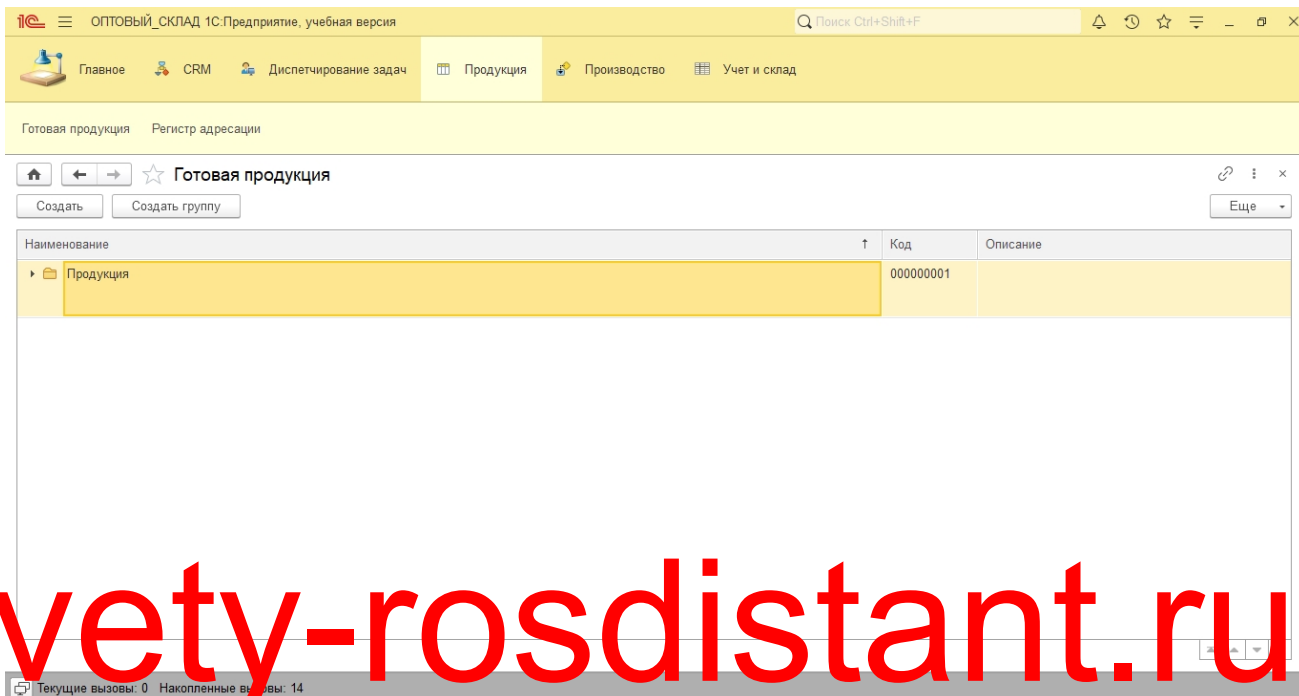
1С ОПТОВЫЙ_СКЛАД 1С:Предприятие, учебная версия

Поиск Ctrl+Shift+F

Главное CRM Диспетчирование задач Продукция Производство Учет и склад

Готовая продукция Регистр адресации

Готовая продукция

Создать Создать группу Еще

| Наименование | Код | Описание |
|---|---|---|
| Продукция | 000000001 | |

vety-rosdistant.ru

Текущие вызовы: 0 Накопленные вызовы: 14